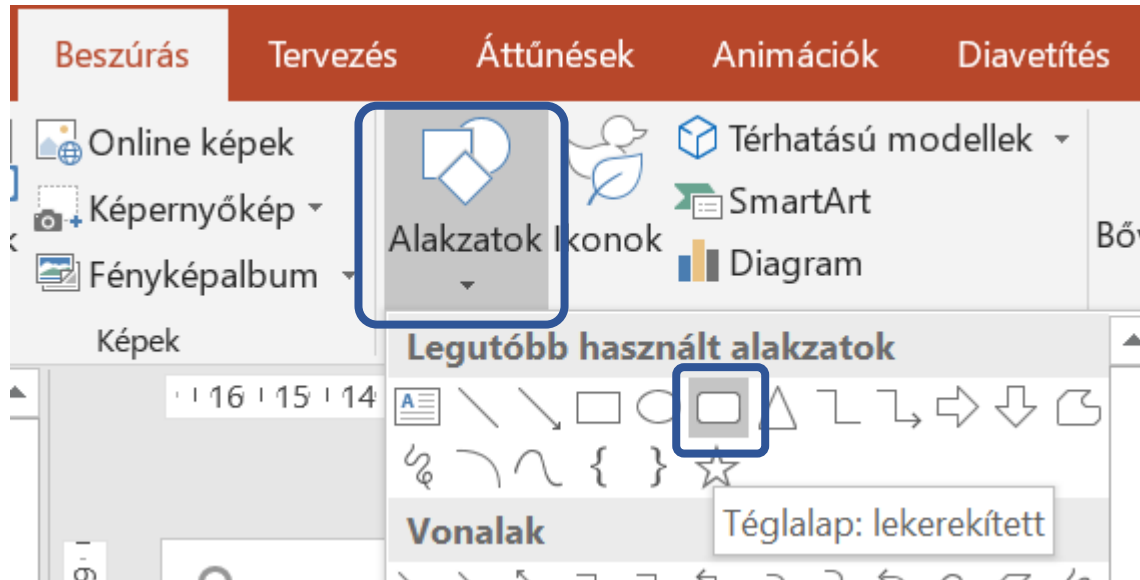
Beszúrás Tervezés Áttűnések Animációk Diavetítés

Online képek
Képernyőkép
Fényképalbum
Képek

Alakzatok
Ikonok

Térhatású modellek
SmartArt
Diagram

Bő

16 15 14

Legutóbb használt alakzatok

{ }

Vonalak

Téglalap: lekerekített